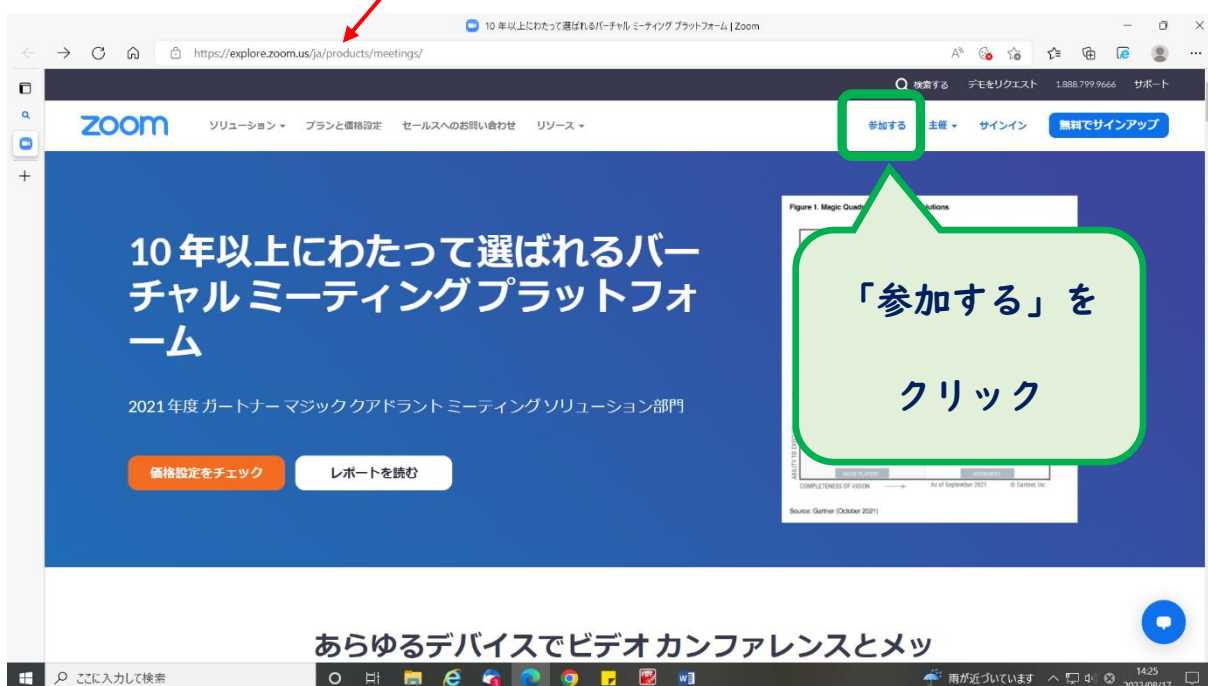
10 年以上にわたって選ばれるバーチャル ミーティング プラットフォーム | Zoom

https://explore.zoom.us/ja/products/meetings/

検索する デモをリクエスト 1.888.799.9666 サポート

zoom ソリューション プランと価格設定 セールスへのお問い合わせ リソース

参加する 主催 サインイン 無料でサインアップ

10 年以上にわたって選ばれるバーチャル ミーティング プラットフォーム

2021 年度 ガートナー マジック クアドラント ミーティングソリューション部門

価格設定をチェック

レポートを読む

Figure 1. Magic Quad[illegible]lutions

「参加する」を

クリック

COMPLETENESS OF VISION As of September 2021 © Gartner, Inc

Source: Gartner (October 2021)

あらゆるデバイスでビデオ カンファレンスとメッ

ここに入力して検索

雨が近づいています

14:25
2022/08/17